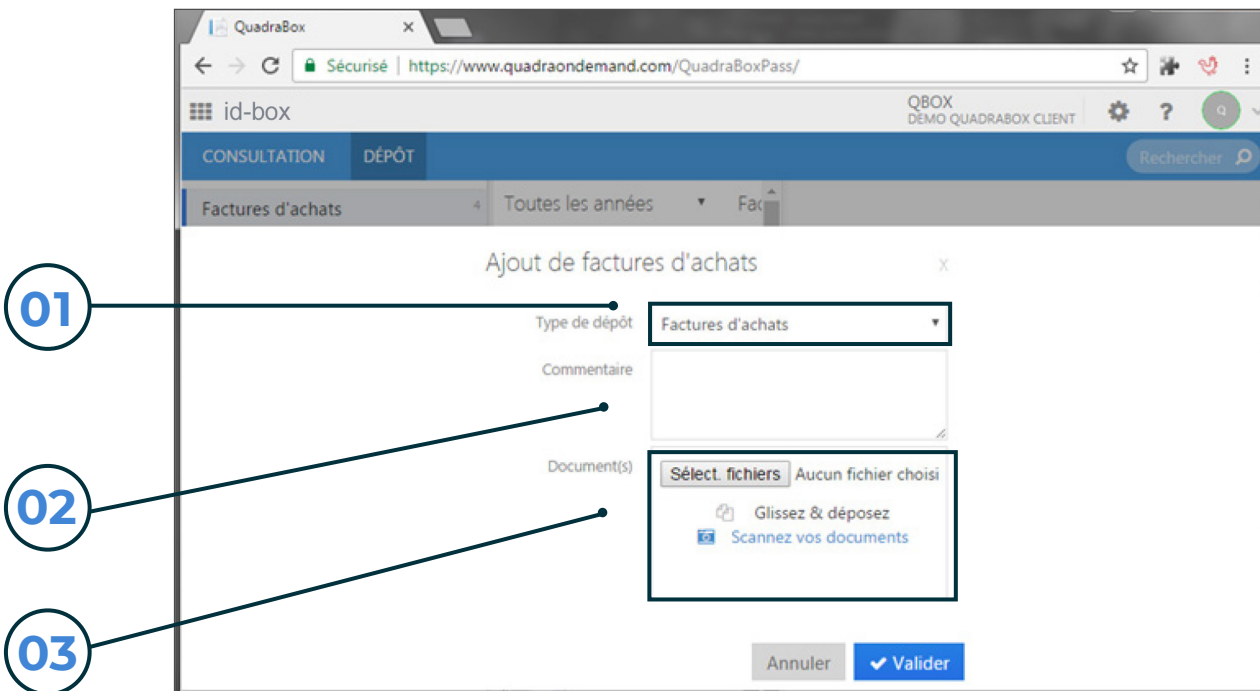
QuadraBox ×

Sécurisé | https://www.quadraondemand.com/QuadraBoxPass/

id-box

QBOX
DEMO QUADRABOX CLIENT

CONSULTATION DÉPÔT

Rechercher

Factures d'achats

Toutes les années

Fac

Ajout de factures d'achats

x

01

Type de dépôt

Factures d'achats

Commentaire

02

Document(s)

Sélect. fichiers Aucun fichier choisi

Glissez & déposez

Scannez vos documents

03

Annuler

Valider